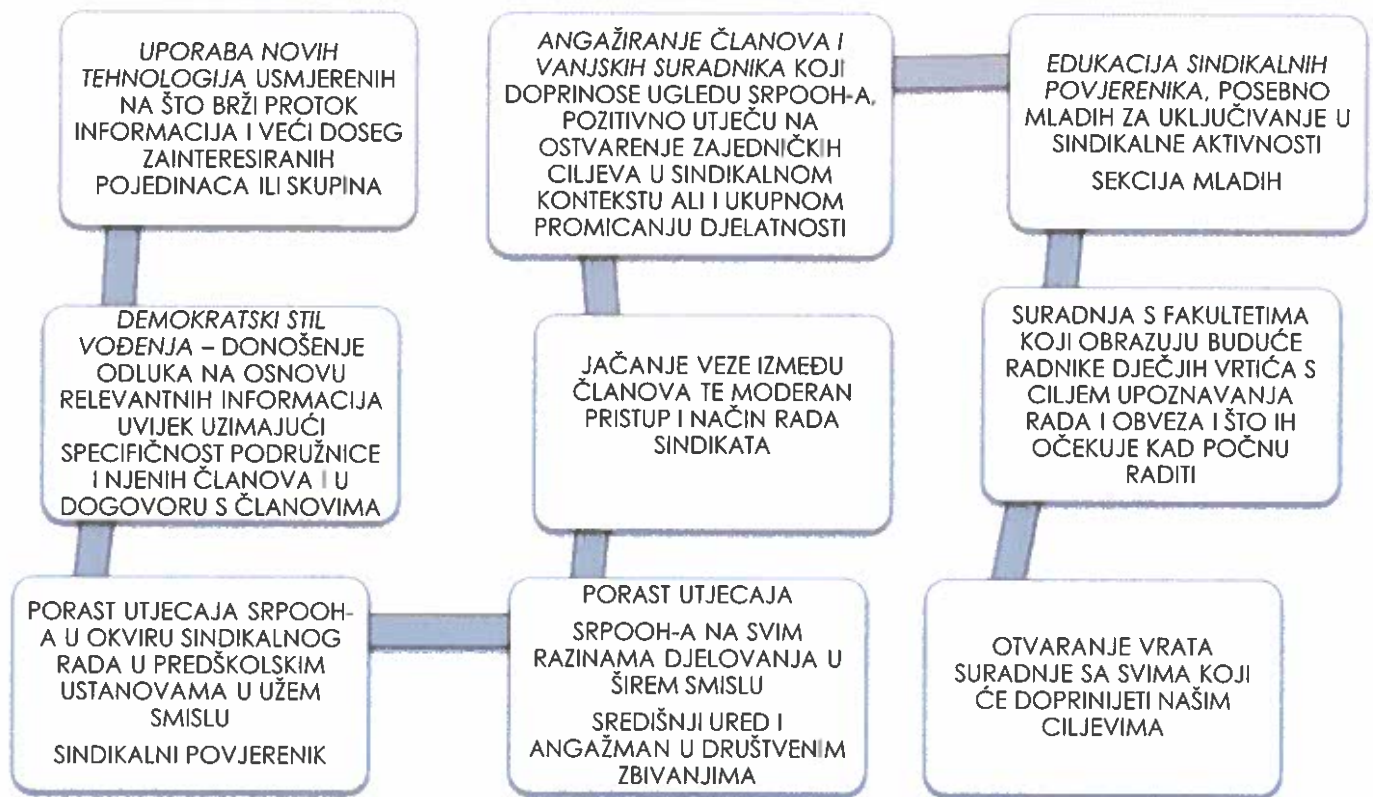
UPORABA NOVIH TEHNOLOGIJA USMJERENIH NA ŠTO BRŽI PROTOK INFORMACIJA I VEĆI DOSEG ZAINTERESIRANIH POJEDINACA ILI SKUPINA

ANGAŽIRANJE ČLANOVA I VANJSKIH SURADNIKA KOJI DOPRINOSE UGLEDU SRPOOH-A, POZITIVNO UTJEČU NA OSTVARENJE ZAJEDNIČKIH CILJEVA U SINDIKALNOM KONTEKSTU ALI I UKUPNOM PROMICANJU DJELATNOSTI

EDUKACIJA SINDIKALNIH POVJERENIKA, POSEBNO MLADIH ZA UKLJUČIVANJE U SINDIKALNE AKTIVNOSTI

SEKCIJA MLADIH

DEMOKRATSKI STIL VOĐENJA – DONOŠENJE ODLUKA NA OSNOVU RELEVANTNIH INFORMACIJA UVIJEK UZIMAJUĆI SPECIFIČNOST PODRUŽNICE I NJENIH ČLANOVA I U DOGOVORU S ČLANOVIMA

JAČANJE VEZE IZMEĐU ČLANOVA TE MODERAN PRISTUP I NAČIN RADA SINDIKATA

SURADNJA S FAKULTETIMA KOJI OBRAZUJU BUDUĆE RADNIKE DJEČJIH VRTIĆA S CILJEM UPOZNAVANJA RADA I OBVEZA I ŠTO IH OČEKUJE KAD POČNU RADITI

PORAST UTJECAJA SRPOOH-A U OKVIRU SINDIKALNOG RADA U PREDŠKOLSKIM USTANOVAMA U UŽEM SMISLU

SINDIKALNI POVJERENIK

PORAST UTJECAJA

SRPOOH-A NA SVIM RAZINAMA DJELOVANJA U ŠIREM SMISLU

SREDIŠNJI URED I ANGAŽMAN U DRUŠTVENIM ZBIVANJIMA

OTVARANJE VRATA SURADNJE SA SVIMA KOJI ĆE DOPRINIJETI NAŠIM CILJEVIMA